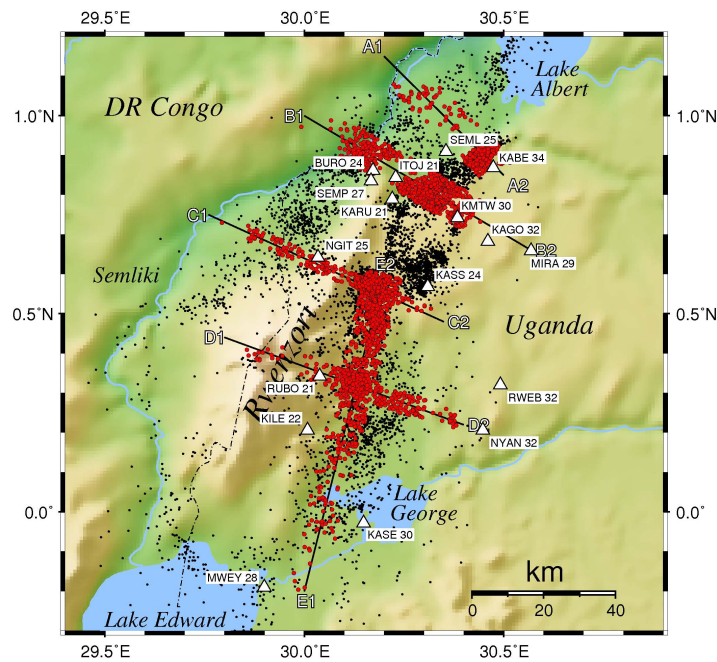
29.5°E
30.0°E
30.5°E
A1
Lake Albert
DR Congo
1.0°N
1.0°N
B1
SEML 25
BURO 24
ITOJ 21
KABE 34
A2
SEMP 27
KARU 21
KMTW 30
C1
KAGO 32
B2
NGIT 25
E2
MIRA 29
Semliki
KASS 24
0.5°N
0.5°N
C2
Uganda
Rwenzori
D1
RUBO 21
RWEB 32
KILE 22
D2
NYAN 32
Lake George
0.0°
0.0°
KASE 30
km
MWEY 28
0
20
40
E1
Lake Edward
29.5°E
30.0°E
30.5°E